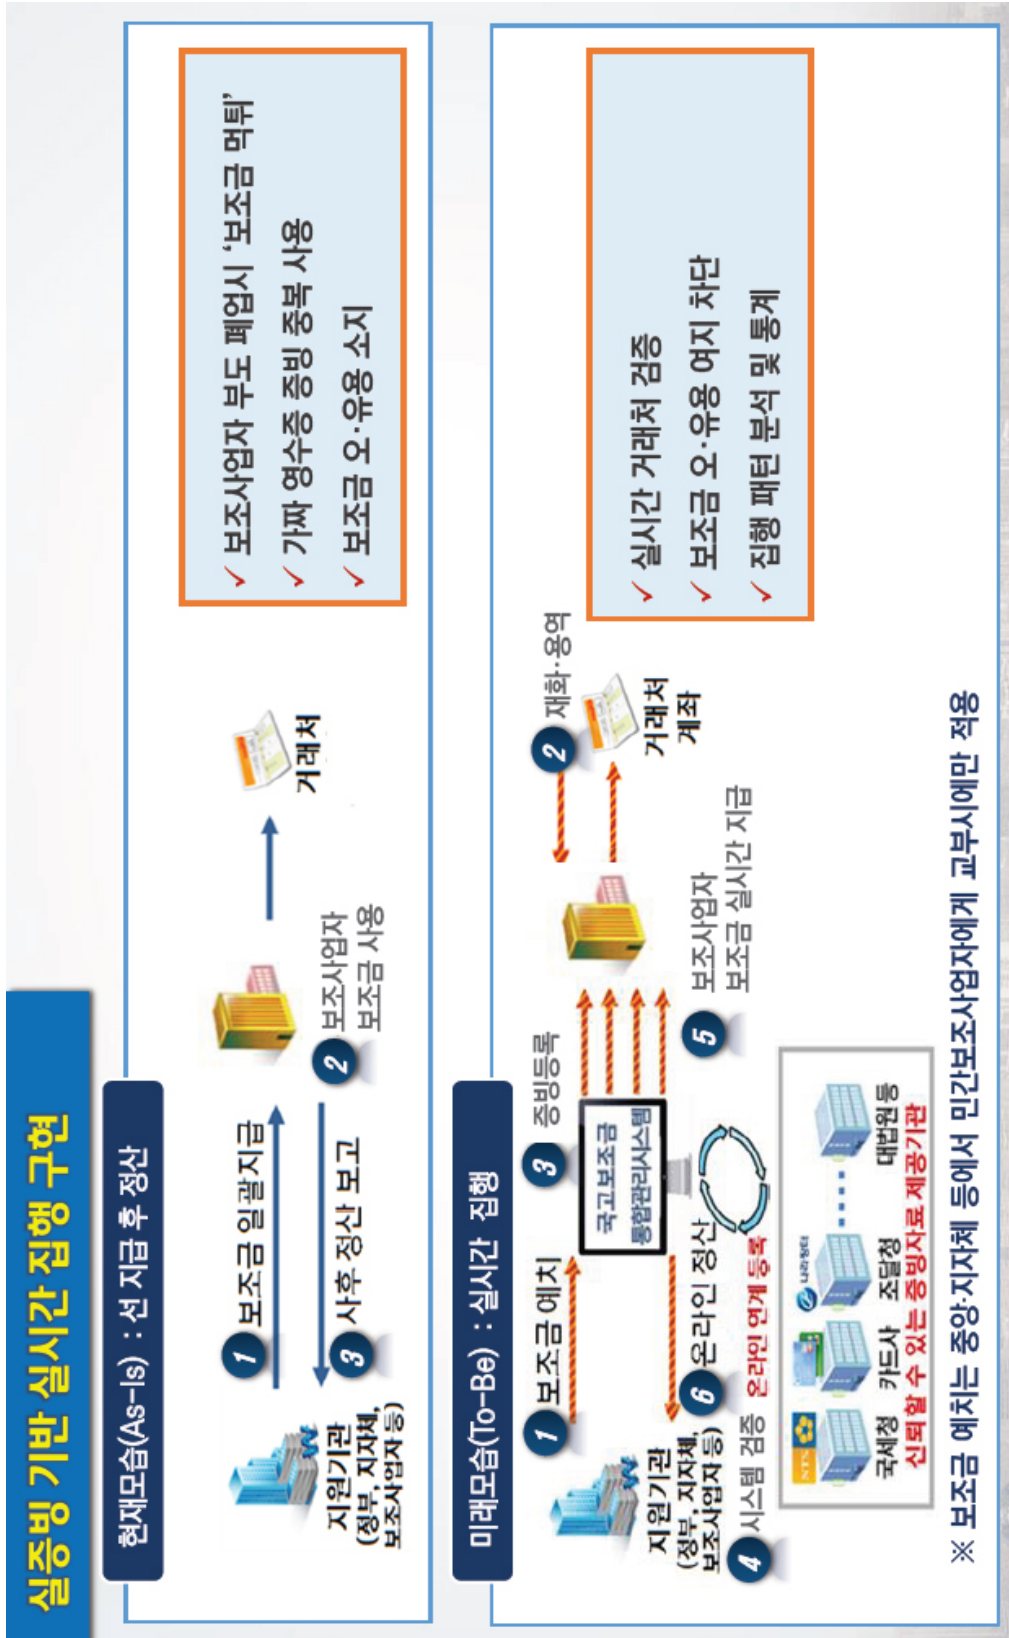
실증빙 기반 실시간 집행 구현

현재모습(As-Is) : 선 지급 후 정산

1 보조금 일괄지급

3 사후 정산 보고

지원기관 (정부, 지자체, 보조사업자 등)

2 보조사업자 보조금 사용

거래처

✓ 보조사업자 부도 폐업시 '보조금 먹튀'
✓ 가짜 영수증 증빙 중복 사용
✓ 보조금 오·유용 소지

미래모습(To-Be) : 실시간 집행

1 보조금 예치

6 온라인 정산

3 증빙등록

국고보조금 통합관리시스템

지원기관 (정부, 지자체, 보조사업자 등)

4 시스템 검증

온라인 연계 등록

5 보조사업자 보조금 실시간 지급

2 재화·용역

거래처 계좌

국세청 카드사 조달청 대법원 등

신뢰할 수 있는 증빙자료 제공기관

✓ 실시간 거래처 검증
✓ 보조금 오·유용 여지 차단
✓ 집행 패턴 분석 및 통계

※ 보조금 예치는 중앙·지자체 등에서 민간보조사업자에게 교부시에만 적용